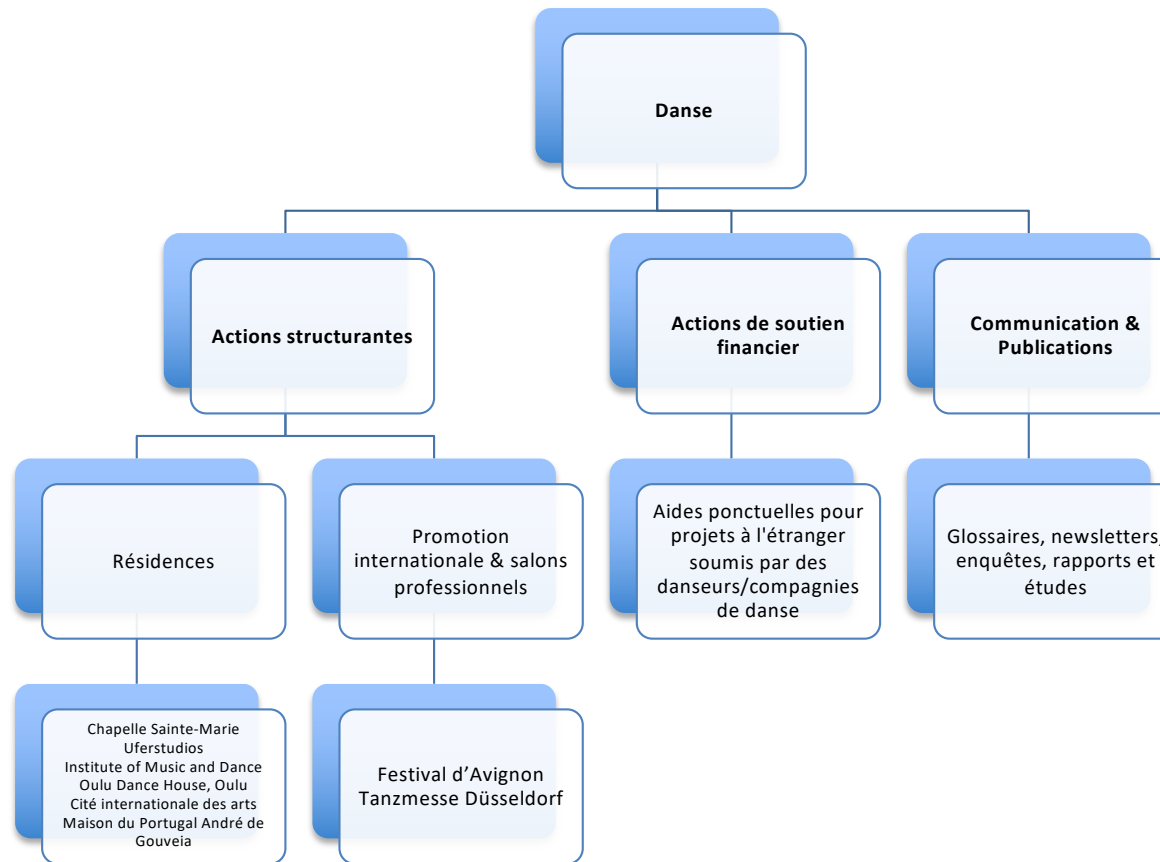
Danse

Actions structurantes

Actions de soutien financier

Communication & Publications

Résidences

Promotion internationale & salons professionnels

Aides ponctuelles pour projets à l'étranger soumis par des danseurs/compagnies de danse

Glossaires, newsletters, enquêtes, rapports et études

Chapelle Sainte-Marie
Uferstudios
Institute of Music and Dance
Oulu Dance House, Oulu
Cité internationale des arts
Maison du Portugal André de Gouveia

Festival d'Avignon
Tanzmesse Düsseldorf